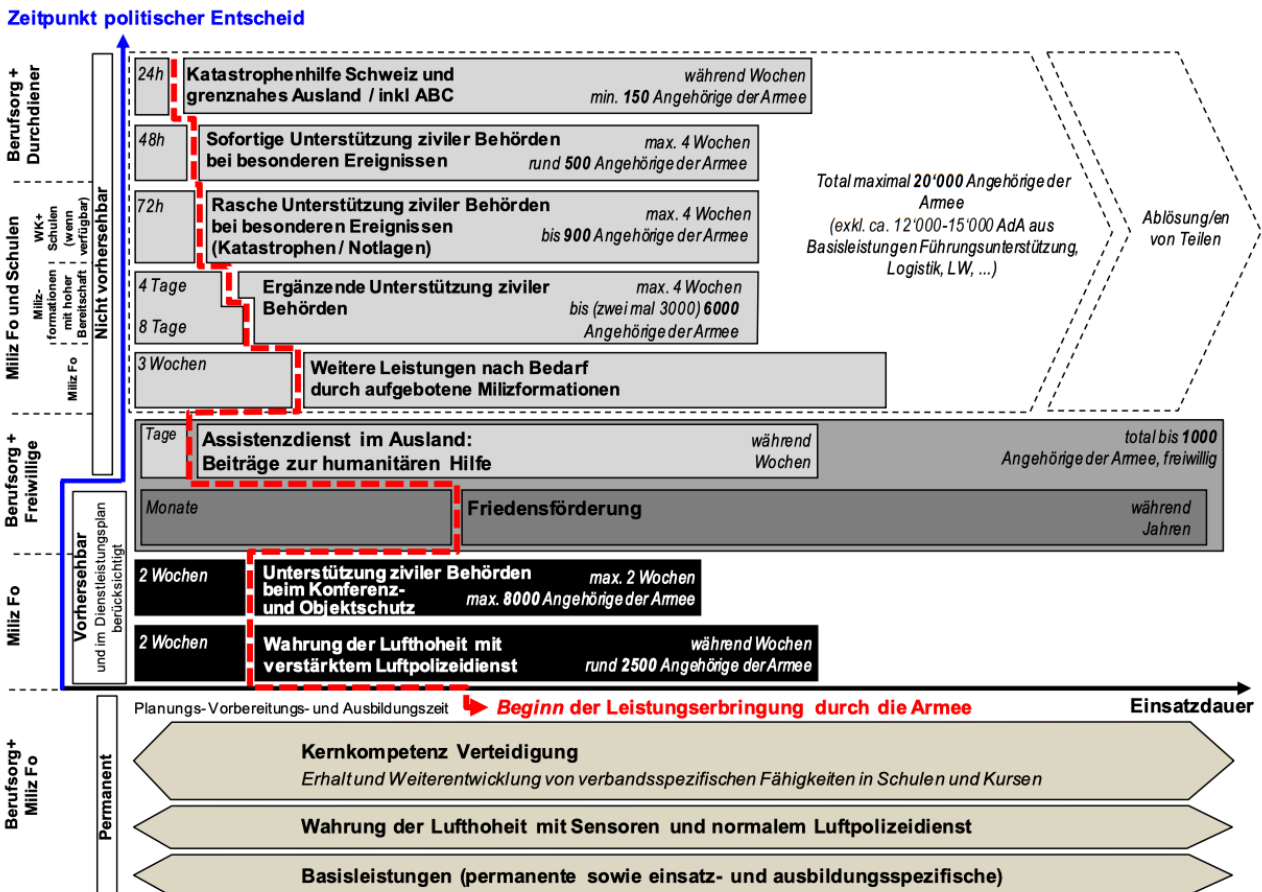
Zeitpunkt politischer Entscheid

Berufsorg + Durchdiener

WK+ Schulen (wenn verfügbar)

Miliz Fo und Schulen

Milizformationen mit hoher Bereitschaft

Miliz Fo

Nicht vorhersehbar

24h
Katastrophenhilfe Schweiz und grenznahes Ausland / inkl ABC
während Wochen
min. 150 Angehörige der Armee

48h
Sofortige Unterstützung ziviler Behörden bei besonderen Ereignissen
max. 4 Wochen
rund 500 Angehörige der Armee

72h
Rasche Unterstützung ziviler Behörden bei besonderen Ereignissen (Katastrophen / Notlagen)
max. 4 Wochen
bis 900 Angehörige der Armee

4 Tage
8 Tage
Ergänzende Unterstützung ziviler Behörden
max. 4 Wochen
bis (zwei mal 3000) 6000
Angehörige der Armee

3 Wochen
Weitere Leistungen nach Bedarf durch aufgebotene Milizformationen

Total maximal 20'000 Angehörige der Armee
(exkl. ca. 12'000-15'000 AdA aus Basisleistungen Führungsunterstützung, Logistik, LW, ...)

Ablösung/en von Teilen

Berufsorg + Freiwillige

Tage
Assistenzdienst im Ausland: Beiträge zur humanitären Hilfe
während Wochen
total bis 1000
Angehörige der Armee, freiwillig

Monate
Friedensförderung
während Jahren

Miliz Fo

Vorhersehbar
und im Dienstleistungsplan berücksichtigt

2 Wochen
Unterstützung ziviler Behörden beim Konferenz- und Objektschutz
max. 2 Wochen
max. 8000 Angehörige der Armee

2 Wochen
Wahrung der Lufthoheit mit verstärktem Luftpolizeidienst
während Wochen
rund 2500 Angehörige der Armee

Planungs- Vorbereitungs- und Ausbildungszeit
Beginn der Leistungserbringung durch die Armee
Einsatzdauer

Berufsorg+ Miliz Fo

Permanent

Kernkompetenz Verteidigung
Erhalt und Weiterentwicklung von verbandsspezifischen Fähigkeiten in Schulen und Kursen

Wahrung der Lufthoheit mit Sensoren und normalem Luftpolizeidienst

Basisleistungen (permanente sowie einsatz- und ausbildungsspezifische)